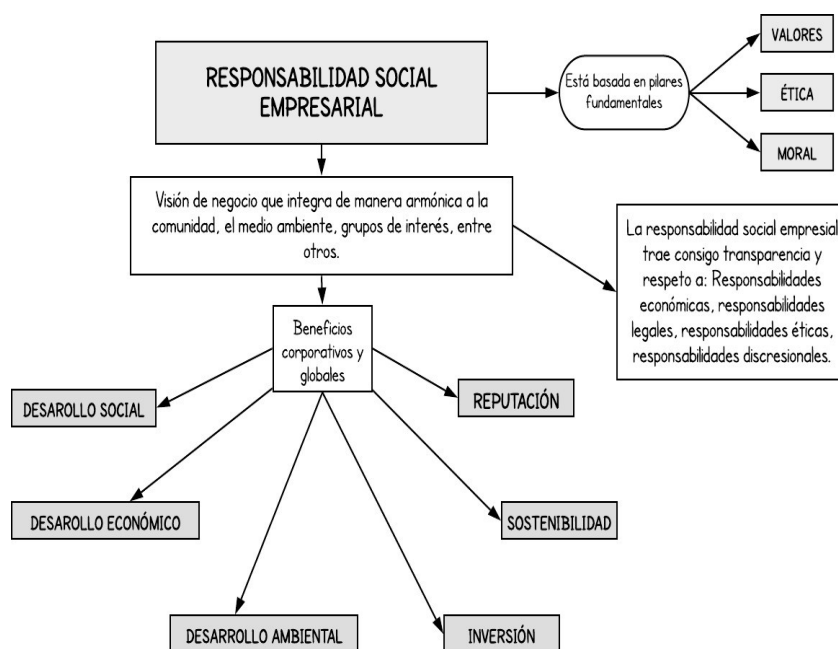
RESPONSABILIDAD SOCIAL EMPRESARIAL

Está basada en pilares fundamentales

VALORES

ÉTICA

MORAL

Visión de negocio que integra de manera armónica a la comunidad, el medio ambiente, grupos de interés, entre otros.

La responsabilidad social empresial trae consigo transparencia y respeto a: Responsabilidades económicas, responsabilidades legales, responsabilidades éticas, responsabilidades discresionales.

Beneficios corporativos y globales

DESAROLLO SOCIAL

REPUTACIÓN

DESAROLLO ECONÓMICO

SOSTENIBILIDAD

DESARROLLO AMBIENTAL

INVERSIÓN